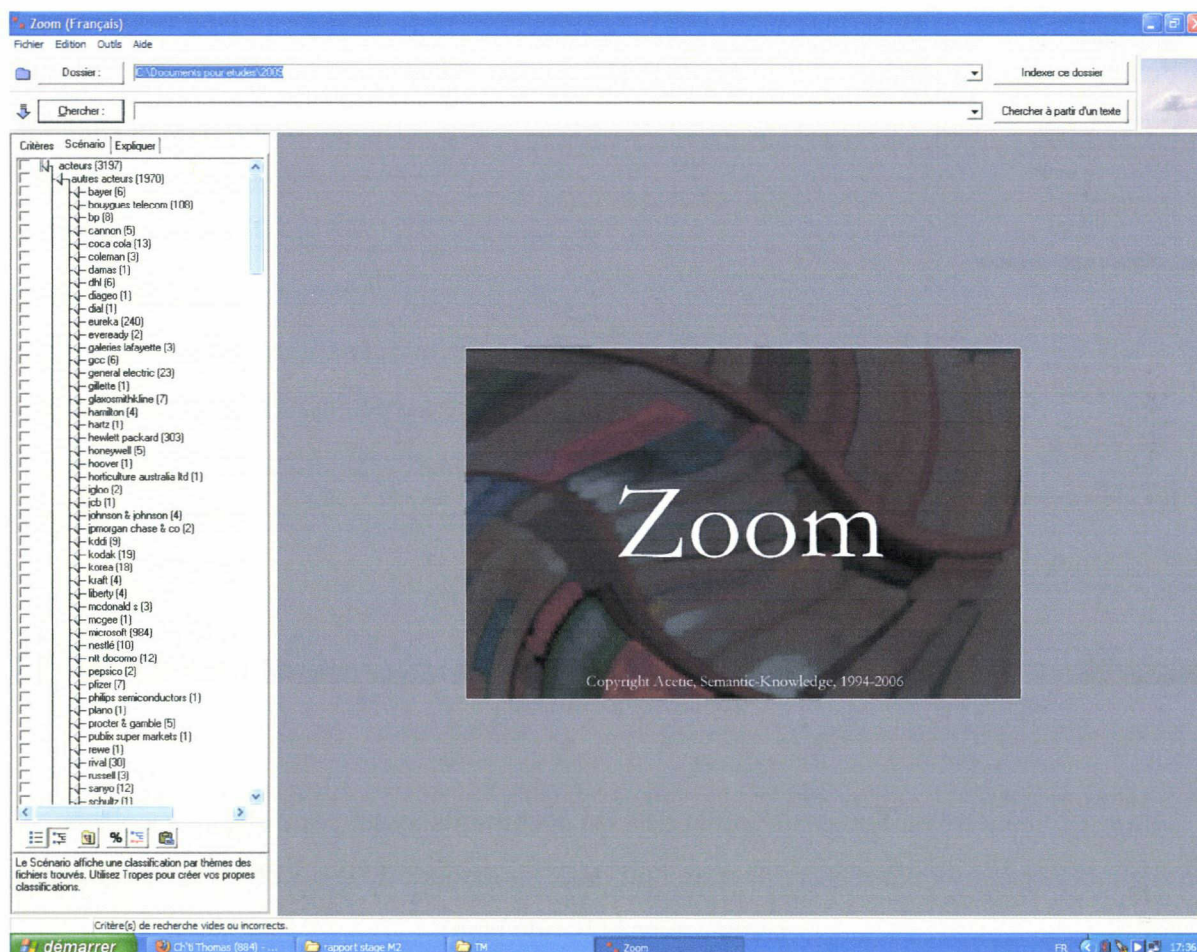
Zoom (Français)
Fichier Edition Outils Aide
Dossier : C:\Documents pour etudes\2005
Indexer ce dossier
Chercher :
Chercher à partir d'un texte
Critères Scénario Expliquer
acteurs (3197)
autres acteurs (1970)
bayer (6)
bouygues telecom (108)
bp (8)
cannon (5)
coca cola (13)
coleman (3)
damas (1)
dhl (6)
diageo (1)
dial (1)
eureka (240)
eveready (2)
galeries lafayette (3)
gcc (6)
general electric (23)
gillette (1)
glaxosmithkline (7)
hamilton (4)
hartz (1)
hewlett packard (303)
honeywell (5)
hoover (1)
horticulture australia ltd (1)
igloo (2)
jcb (1)
johnson & johnson (4)
jpmorgan chase & co (2)
kddi (9)
kodak (19)
korea (18)
kraft (4)
liberty (4)
mcdonald s (3)
mcgee (1)
microsoft (984)
nestlé (10)
ntt docomo (12)
pepsico (2)
pfizer (7)
philips semiconductors (1)
plano (1)
procter & gamble (5)
publix super markets (1)
rewe (1)
rival (30)
russell (3)
sanyo (12)
schultz (1)
Le Scénario affiche une classification par thèmes des fichiers trouvés. Utilisez Tropes pour créer vos propres classifications.
Zoom
Copyright Acetic, Semantic-Knowledge, 1994-2006
Critère(s) de recherche vides ou incorrects.
démarrer
Ch'ti Thomas (884) - ...
rapport stage M2
TM
Zoom
FR
17:30